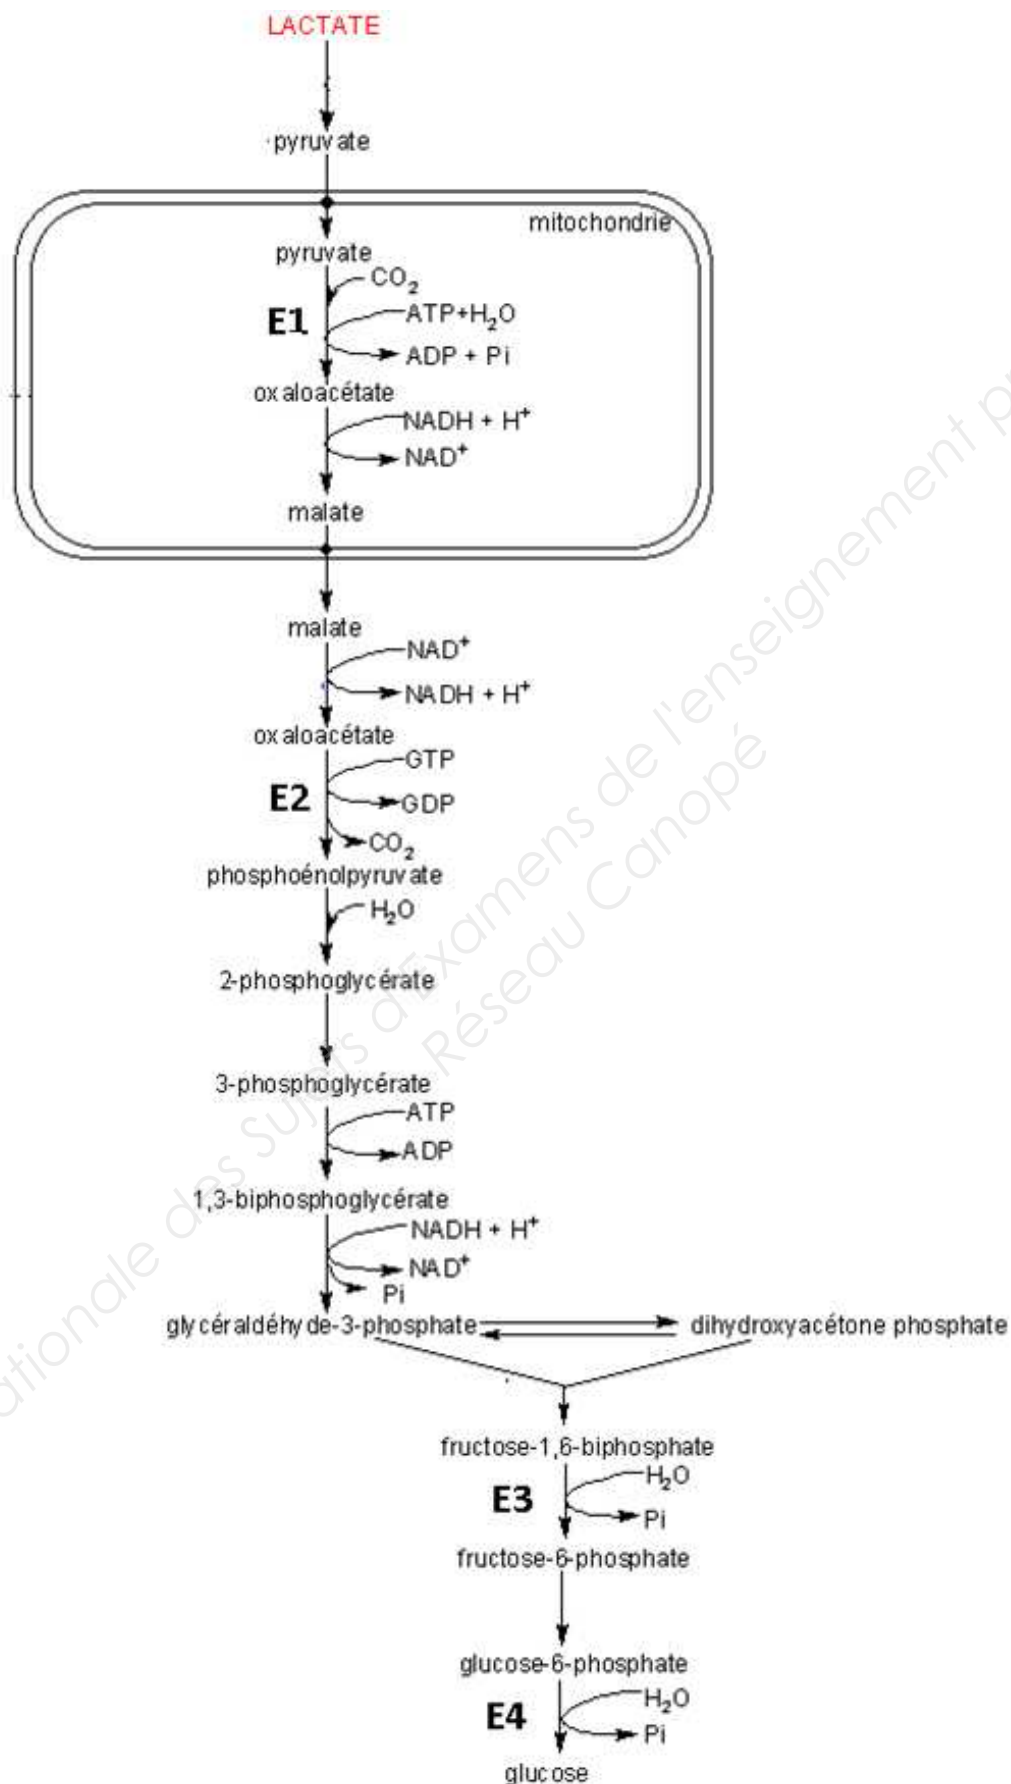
LACTATE

pyruvate

mitochondrie

pyruvate

$CO_2$

E1

ATP+$H_2O$

ADP + Pi

oxaloacétate

NADH + $H^+$

$NAD^+$

malate

malate

$NAD^+$

NADH + $H^+$

oxaloacétate

GTP

E2

GDP

$CO_2$

phosphoénolpyruvate

$H_2O$

2-phosphoglycérate

3-phosphoglycérate

ATP

ADP

1,3-biphosphoglycérate

NADH + $H^+$

$NAD^+$

Pi

glycéraldéhyde-3-phosphate

dihydroxyacétone phosphate

fructose-1,6-biphosphate

$H_2O$

E3

Pi

fructose-6-phosphate

glucose-6-phosphate

$H_2O$

E4

Pi

glucose

Banque Nationale des Sujets d'Examens de l'enseignement professionnel Réseau Canopé